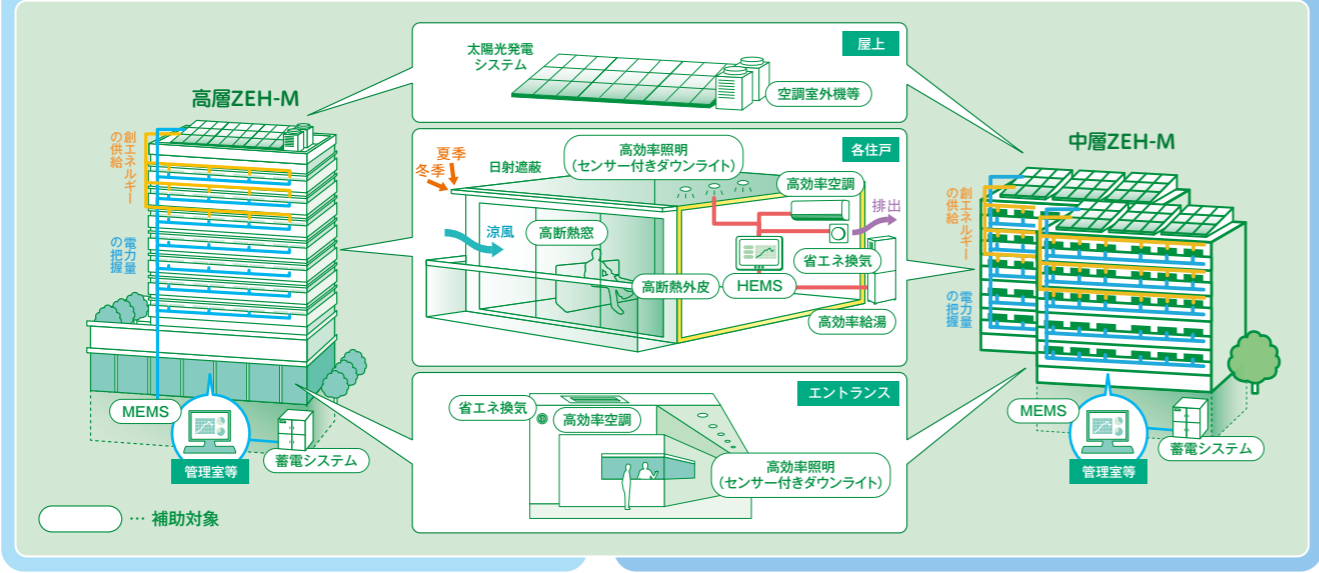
高層ZEH-M

創エネルギーの供給

電力量の把握

MEMS

管理室等

蓄電システム

屋上

太陽光発電システム

空調室外機等

各住戸

夏季

冬季

日射遮蔽

高効率照明
(センサー付きダウンライト)

高効率空調

排出

涼風

高断熱窓

省エネ換気

高断熱外皮

HEMS

高効率給湯

エントランス

省エネ換気

高効率空調

高効率照明
(センサー付きダウンライト)

中層ZEH-M

創エネルギーの供給

電力量の把握

MEMS

管理室等

蓄電システム

… 補助対象